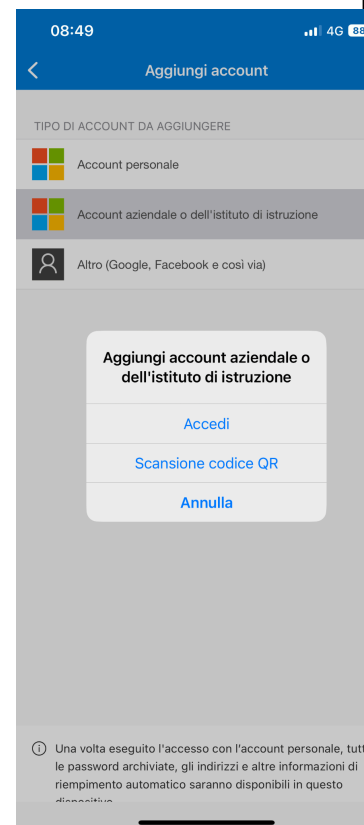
08:49
4G 88

Aggiungi account

TIPO DI ACCOUNT DA AGGIUNGERE

Account personale

Account aziendale o dell'istituto di istruzione

Altro (Google, Facebook e così via)

Aggiungi account aziendale o dell'istituto di istruzione

Accedi

Scansione codice QR

Annulla

Una volta eseguito l'accesso con l'account personale, tutt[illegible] le password archiviate, gli indirizzi e altre informazioni di riempimento automatico saranno disponibili in questo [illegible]